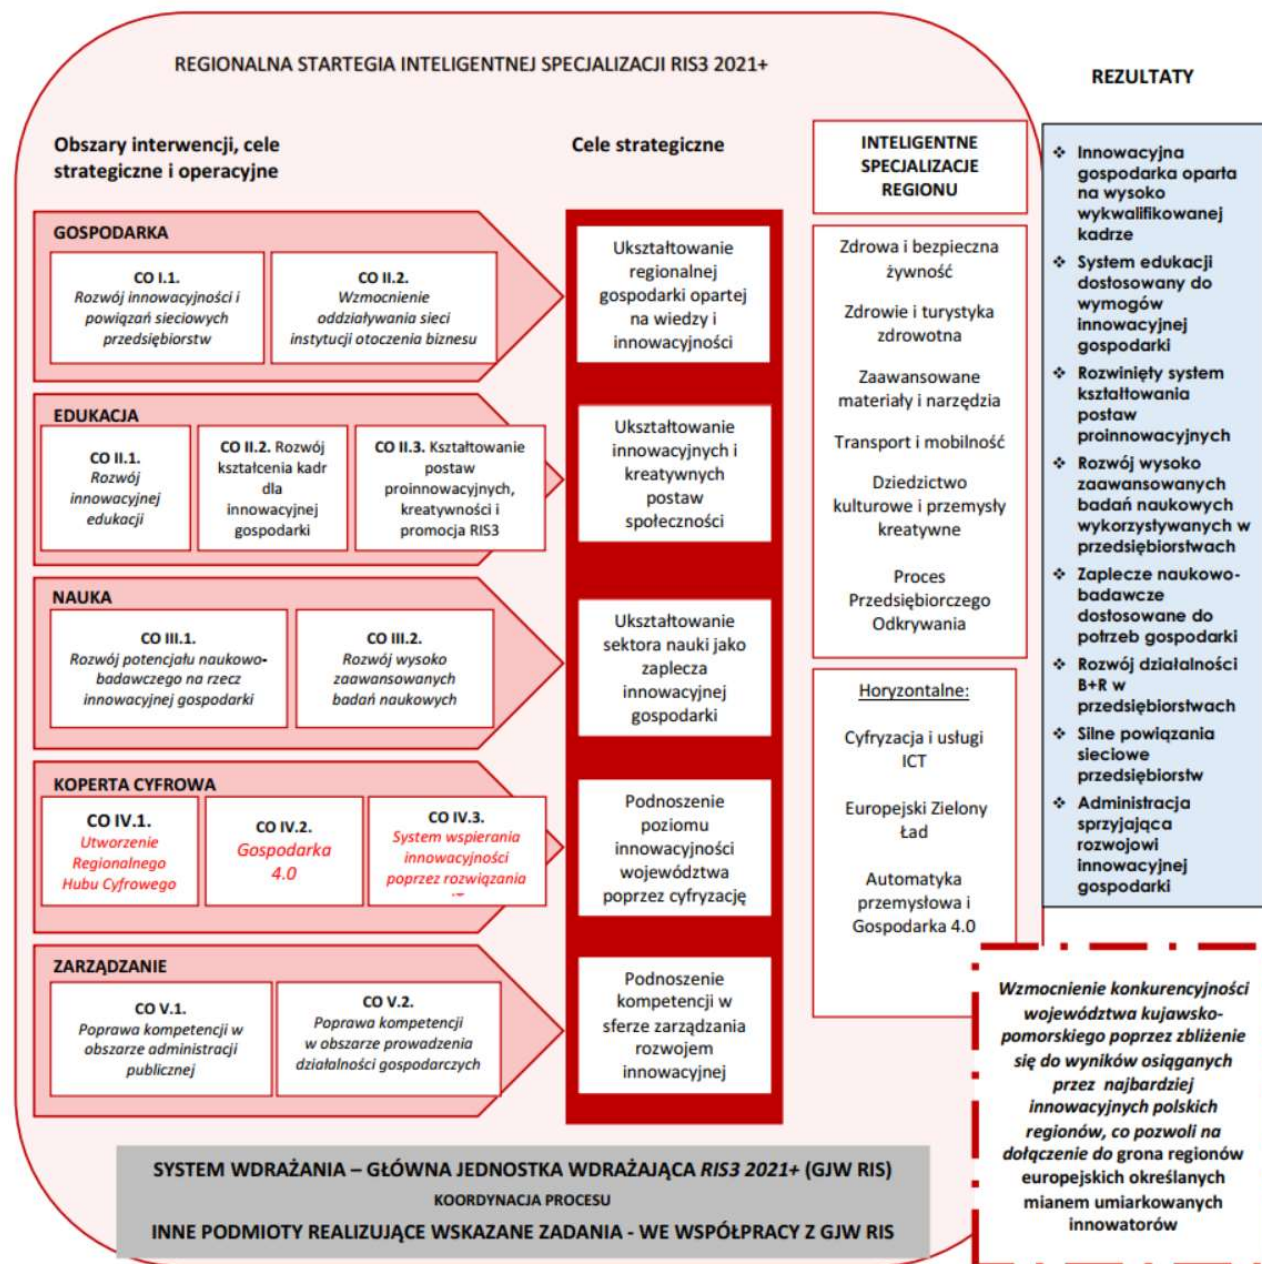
REGIONALNA STARTEGIA INTELIGENTNEJ SPECJALIZACJI RIS3 2021+

REZULTATY

Obszary interwencji, cele strategiczne i operacyjne

Cele strategiczne

INTELIGENTNE SPECJALIZACJE REGIONU

GOSPODARKA

CO I.1. Rozwój innowacyjności i powiązań sieciowych przedsiębiorstw

CO II.2. Wzmocnienie oddziaływania sieci instytucji otoczenia biznesu

Ukształtowanie regionalnej gospodarki opartej na wiedzy i innowacyjności

EDUKACJA

CO II.1. Rozwój innowacyjnej edukacji

CO II.2. Rozwój kształcenia kadr dla innowacyjnej gospodarki

CO II.3. Kształtowanie postaw proinnowacyjnych, kreatywności i promocja RIS3

Ukształtowanie innowacyjnych i kreatywnych postaw społeczności

NAUKA

CO III.1. Rozwój potencjału naukowo-badawczego na rzecz innowacyjnej gospodarki

CO III.2. Rozwój wysoko zaawansowanych badań naukowych

Ukształtowanie sektora nauki jako zaplecza innowacyjnej gospodarki

KOPERTA CYFROWA

CO IV.1. Utworzenie Regionalnego Hubu Cyfrowego

CO IV.2. Gospodarka 4.0

CO IV.3. System wspierania innowacyjności poprzez rozwiązania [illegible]

Podnoszenie poziomu innowacyjności województwa poprzez cyfryzację

ZARZĄDZANIE

CO V.1. Poprawa kompetencji w obszarze administracji publicznej

CO V.2. Poprawa kompetencji w obszarze prowadzenia działalności gospodarczych

Podnoszenie kompetencji w sferze zarządzania rozwojem innowacyjnej

Zdrowa i bezpieczna żywność

Zdrowie i turystyka zdrowotna

Zaawansowane materiały i narzędzia

Transport i mobilność

Dziedzictwo kulturowe i przemysły kreatywne

Proces Przedsiębiorczego Odkrywania

Horyzontalne:

Cyfryzacja i usługi ICT

Europejski Zielony Ład

Automatyka przemysłowa i Gospodarka 4.0

❖ Innowacyjna gospodarka oparta na wysoko wykwalifikowanej kadrze
❖ System edukacji dostosowany do wymogów innowacyjnej gospodarki
❖ Rozwinięty system kształtowania postaw proinnowacyjnych
❖ Rozwój wysoko zaawansowanych badań naukowych wykorzystywanych w przedsiębiorstwach
❖ Zaplecze naukowo-badawcze dostosowane do potrzeb gospodarki
❖ Rozwój działalności B+R w przedsiębiorstwach
❖ Silne powiązania sieciowe przedsiębiorstw
❖ Administracja sprzyjająca rozwojowi innowacyjnej gospodarki

Wzmocnienie konkurencyjności województwa kujawsko-pomorskiego poprzez zbliżenie się do wyników osiąganych przez najbardziej innowacyjnych polskich regionów, co pozwoli na dołączenie do grona regionów europejskich określanych mianem umiarkowanych innowatorów

SYSTEM WDRAŻANIA – GŁÓWNA JEDNOSTKA WDRAŻAJĄCA RIS3 2021+ (GJW RIS)
KOORDYNACJA PROCESU
INNE PODMIOTY REALIZUJĄCE WSKAZANE ZADANIA - WE WSPÓŁPRACY Z GJW RIS